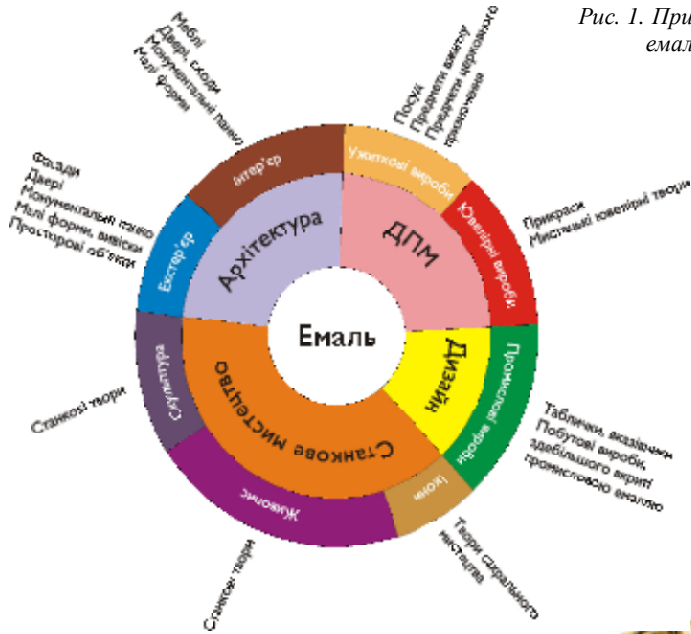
Рис. 1. При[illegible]
емал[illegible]

Меблі
Двері, сходи
Монументальні панно
Малі форми

Посуд
Предмети культу
Предмети церковного призначення

Фасади
Двері
Монументальні панно
Малі форми, вивіски
Просторові об'єкти

Прикраси
Мистецькі ювелірні твори

Інтер'єр
Ужиткові вироби
Ювелірні вироби
Екстер'єр
Архітектура
ДПМ
Емаль
Дизайн
Промислові вироби
Скульптура
Станкове мистецтво
Живопис
Ікони

Станкові твори

Таблички, вказівники
Побутові вироби, здебільшого вкриті промисловою емаллю

Твори сакрального мистецтва

Станкові твори